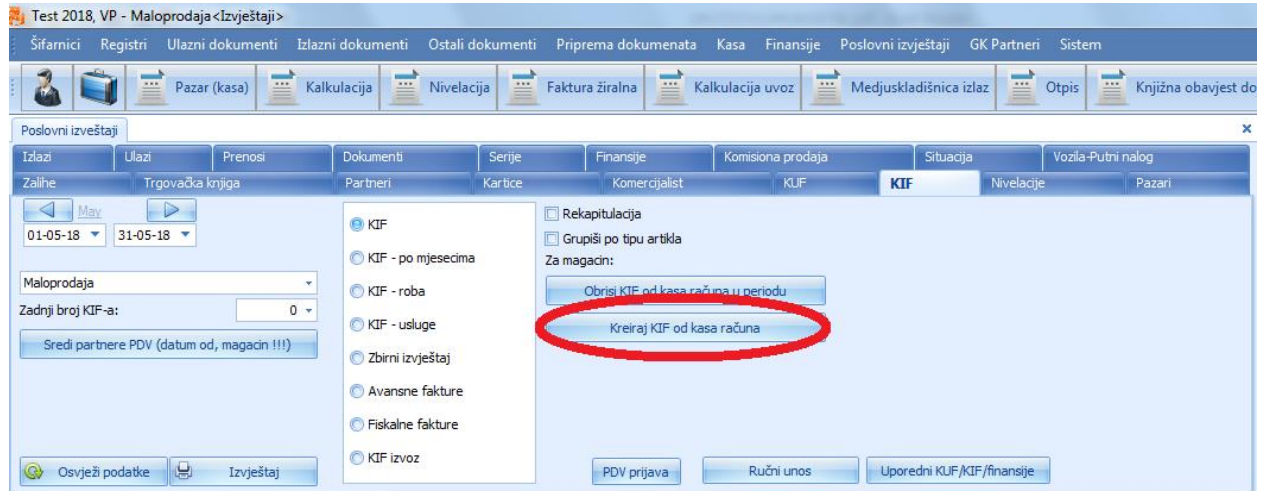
Test 2018, VP - Maloprodaja<Izvještaji>

Šifarnici Registri Ulazni dokumenti Izlazni dokumenti Ostali dokumenti Priprema dokumenata Kasa Finansije Poslovni izvještaji GK Partneri Sistem

Pazar (kasa) Kalkulacija Nivelacija Faktura žiralna Kalkulacija uvoz Medjuskladišnica izlaz Otpis Knjižna obavjest do

Poslovni izveštaji

Izlazi Ulazi Prenosi Dokumenti Serije Finansije Komisiona prodaja Situacija Vozila-Putni nalog
Zalihe Trgovačka knjiga Partneri Kartice Komercijalist KUF KIF Nivelacije Pazari

May
01-05-18 31-05-18

Maloprodaja
Zadnji broj KIF-a: 0

Sredi partnere PDV (datum od, magacin !!!)

KIF
KIF - po mjesecima
KIF - roba
KIF - usluge
Zbirni izvještaj
Avansne fakture
Fiskalne fakture
KIF izvoz

Rekapitulacija
Grupiši po tipu artikla
Za magacin:
Obrisi KIF od kasa računa u periodu
Kreiraj KIF od kasa računa

Osvježi podatke Izvještaj PDV prijava Ručni unos Uporedni KUF/KIF/finansije